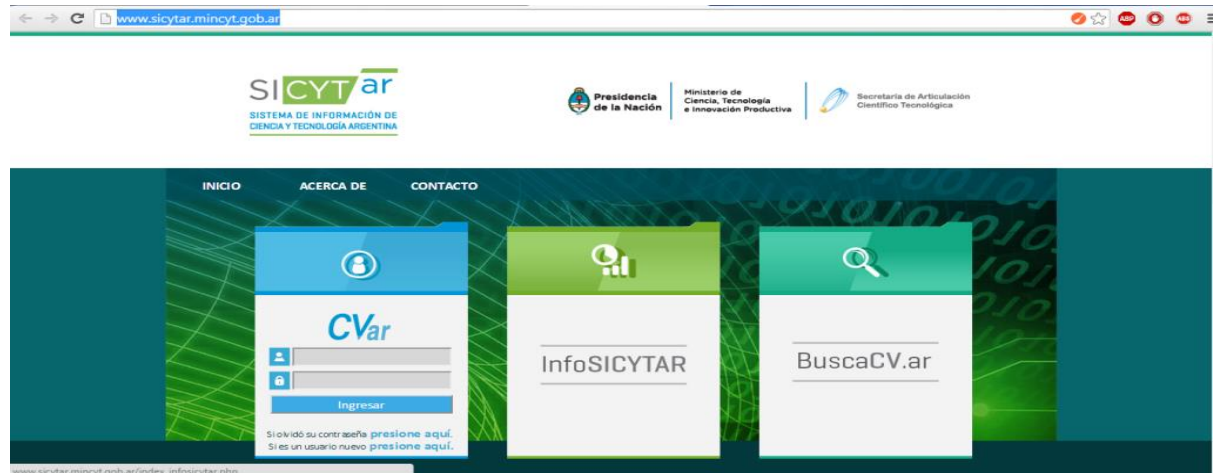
www.sicytar.mincyt.gob.ar

SICYT ar
SISTEMA DE INFORMACIÓN DE CIENCIA Y TECNOLOGÍA ARGENTINA

Presidencia de la Nación

Ministerio de Ciencia, Tecnología e Innovación Productiva

Secretaría de Articulación Científico Tecnológica

INICIO ACERCA DE CONTACTO

CVar

Ingresar

Si olvidó su contraseña presione aquí.
Si es un usuario nuevo presione aquí.

InfoSICYTAR

BuscaCV.ar

www.sicytar.mincyt.gob.ar/index_infosicytar.php